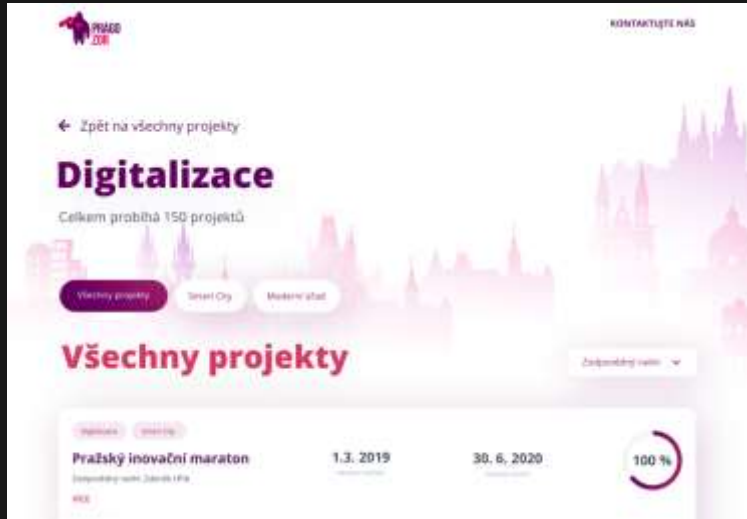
PRAGO
2030

KONTAKTUJTE NÁS

← Zpět na všechny projekty

Digitalizace

Celkem probíhá 150 projektů

Všechny projekty
Smart City
Moderní úřad

Všechny projekty

Zodpovědný radní

Digitalizace
Smart City

Pražský inovační maraton
Zodpovědný radní: Zdeněk Hřib
IPR

1.3. 2019

30. 6. 2020

100 %